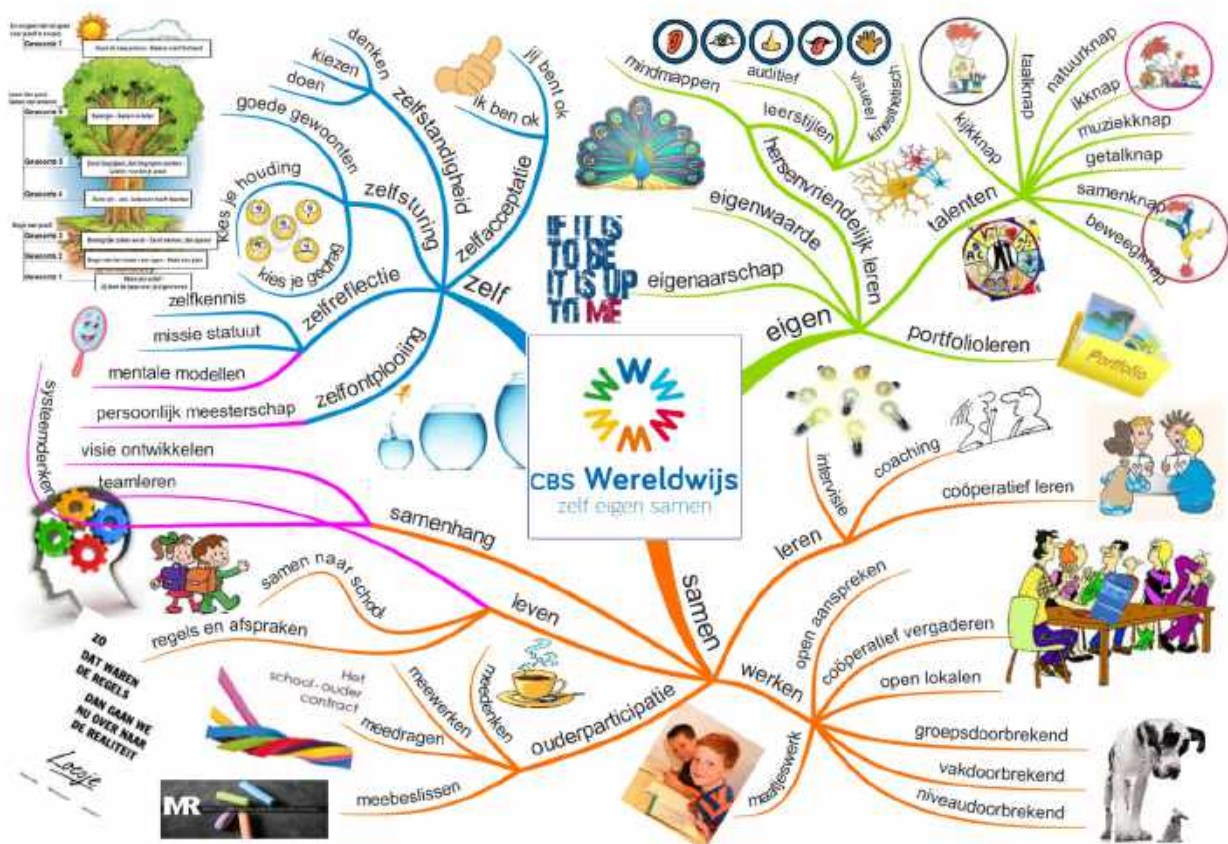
CBS Wereldwijs
zelf eigen samen

zelf
zelfstandigheid
denken
kiezen
doen
zelfacceptatie
jij bent ok
ik ben ok
zelfsturing
goede gewoonten
kies je houding
kies je gedrag
zelfreflectie
zelfkennis
missie statuut
zelfontplooiing
mentale modellen
persoonlijk meesterschap

IF IT IS TO BE IT IS UP TO ME

eigen
hersenvriendelijk leren
mindmappen
leerstijlen
auditief
visueel
kinesthetisch
eigenwaarde
eigenaarschap
talenten
taalknap
natuurknap
ikknap
muziekknap
getalknap
samenknap
beweegknap
kijkknap
portfolioleren
Portfolio

samen
leren
intervisie
coaching
coöperatief leren
werken
open aanspreken
coöperatief vergaderen
open lokalen
groepsdoorbrekend
vakdoorbrekend
niveaudoorbrekend
maatjeswerk
ouderparticipatie
meedenken
meewerken
meedragen
meebeslissen
Het school-ouder contract
MR
leven
samen naar school
regels en afspraken
samenhang
systeemdenken
visie ontwikkelen
teamleren

ZO DAT WAREN DE REGELS DAN GAAN WE NU OVER NAAR DE REALITEIT
Loesje

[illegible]